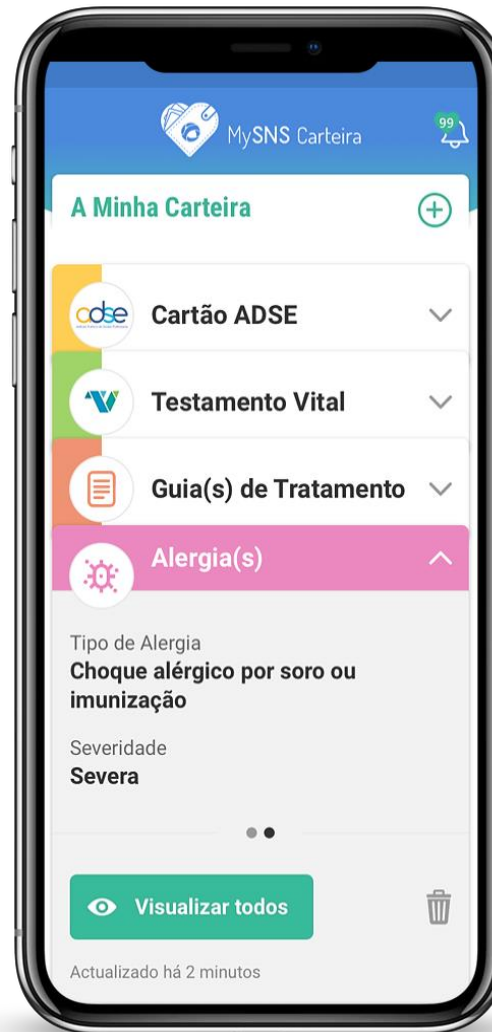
MySNS Carteira

99

A Minha Carteira

adse

Cartão ADSE

Testamento Vital

Guia(s) de Tratamento

Alergia(s)

Tipo de Alergia
Choque alérgico por soro ou imunização

Severidade
Severa

Visualizar todos

Actualizado há 2 minutos